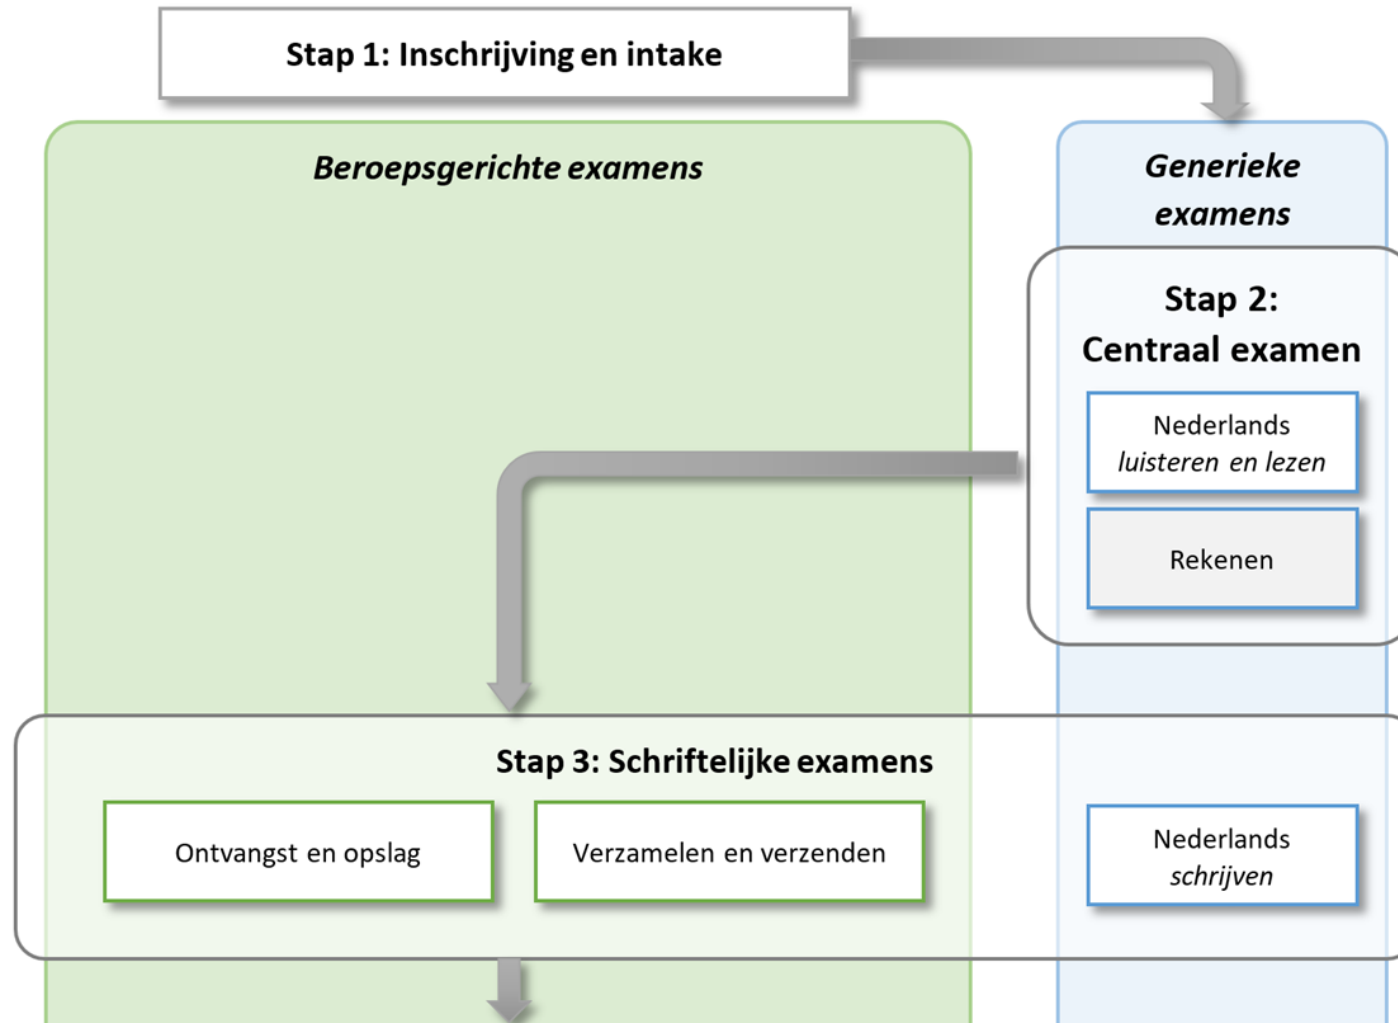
Stap 1: Inschrijving en intake

Beroepsgerichte examens

Generieke examens

Stap 2: Centraal examen

Nederlands *luisteren en lezen*

Rekenen

Stap 3: Schriftelijke examens

Ontvangst en opslag

Verzamelen en verzenden

Nederlands *schrijven*